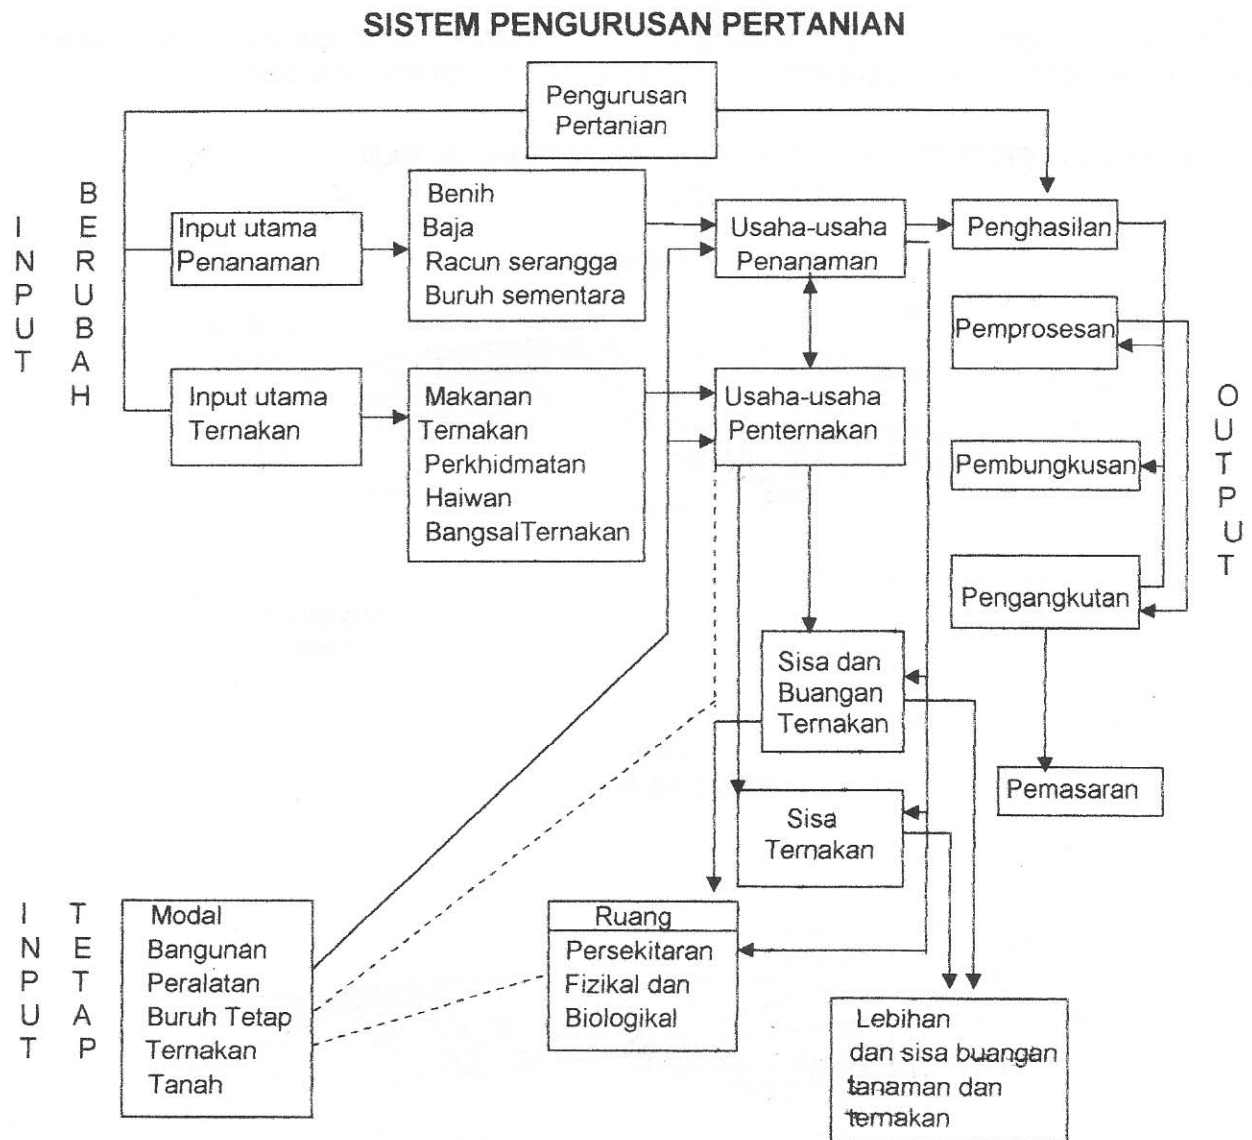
SISTEM PENGURUSAN PERTANIAN

Pengurusan Pertanian

INPUT BERUBAH

Input utama Penanaman

Benih
Baja
Racun serangga
Buruh sementara

Usaha-usaha Penanaman

Penghasilan

Input utama Ternakan

Makanan
Ternakan
Perkhidmatan
Haiwan
BangsalTernakan

Usaha-usaha Penternakan

Pemprosesan

Pembungkusan

Pengangkutan

OUTPUT

Sisa dan Buangan Ternakan

Pemasaran

Sisa Ternakan

INPUT TETAP

Modal
Bangunan
Peralatan
Buruh Tetap
Ternakan
Tanah

Ruang
Persekitaran
Fizikal dan
Biologikal

Lebihan dan sisa buangan tanaman dan ternakan